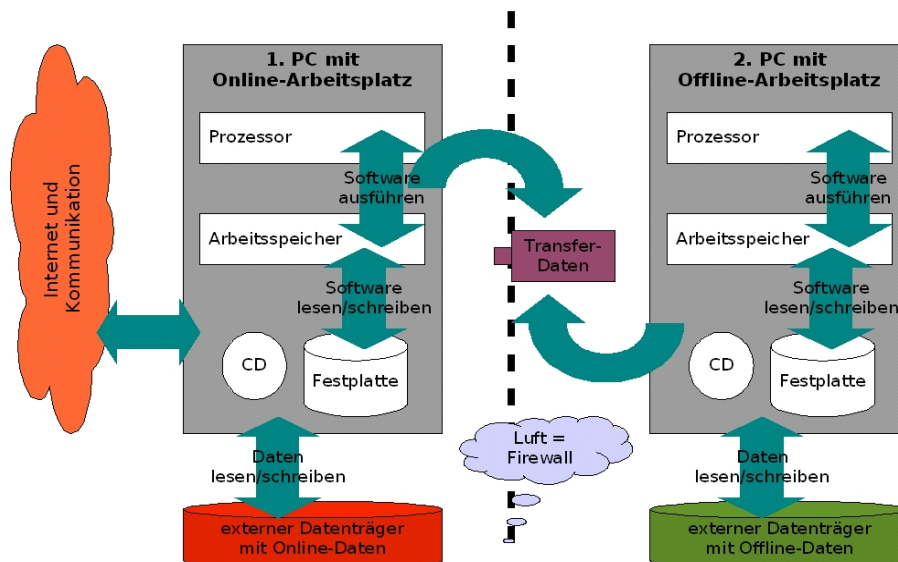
Internet und Kommunikation

1. PC mit Online-Arbeitsplatz

Prozessor

Software ausführen

Arbeitsspeicher

Software lesen/schreiben

CD

Festplatte

Daten lesen/schreiben

externer Datenträger mit Online-Daten

Transfer-Daten

Luft = Firewall

2. PC mit Offline-Arbeitsplatz

Prozessor

Software ausführen

Arbeitsspeicher

Software lesen/schreiben

CD

Festplatte

Daten lesen/schreiben

externer Datenträger mit Offline-Daten